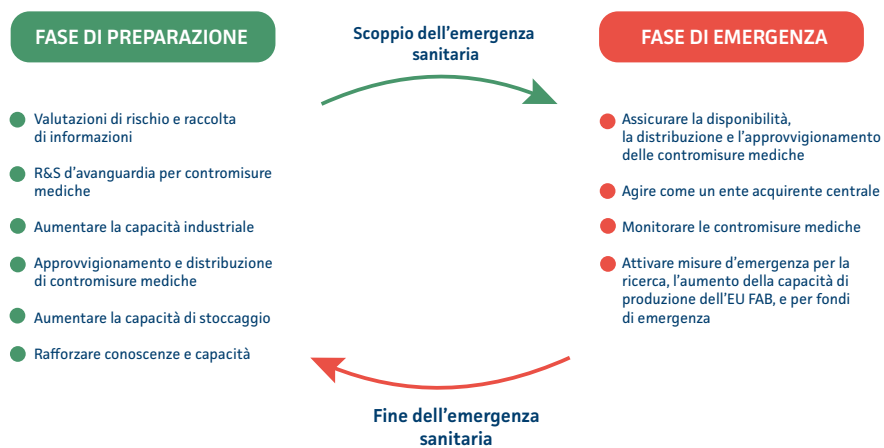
FASE DI PREPARAZIONE

Scoppio dell'emergenza sanitaria

FASE DI EMERGENZA

Valutazioni di rischio e raccolta di informazioni

R&S d'avanguardia per contromisure mediche

Aumentare la capacità industriale

Approvvigionamento e distribuzione di contromisure mediche

Aumentare la capacità di stoccaggio

Rafforzare conoscenze e capacità

Assicurare la disponibilità, la distribuzione e l'approvvigionamento delle contromisure mediche

Agire come un ente acquirente centrale

Monitorare le contromisure mediche

Attivare misure d'emergenza per la ricerca, l'aumento della capacità di produzione dell'EU FAB, e per fondi di emergenza

Fine dell'emergenza sanitaria